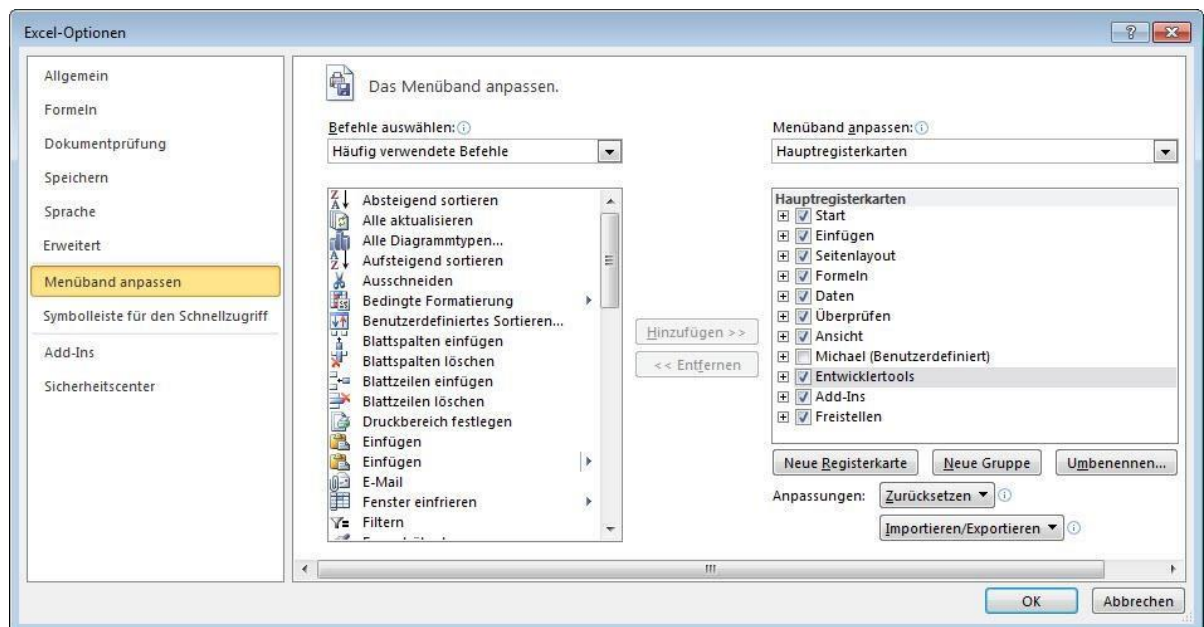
Excel-Optionen

Allgemein
Formeln
Dokumentprüfung
Speichern
Sprache
Erweitert
Menüband anpassen
Symbolleiste für den Schnellzugriff
Add-Ins
Sicherheitscenter

Das Menüband anpassen.

Befehle auswählen:
Häufig verwendete Befehle

Absteigend sortieren
Alle aktualisieren
Alle Diagrammtypen...
Aufsteigend sortieren
Ausschneiden
Bedingte Formatierung
Benutzerdefiniertes Sortieren...
Blattspalten einfügen
Blattspalten löschen
Blattzeilen einfügen
Blattzeilen löschen
Druckbereich festlegen
Einfügen
Einfügen
E-Mail
Fenster einfrieren
Filtern
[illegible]

Hinzufügen >>
<< Entfernen

Menüband anpassen:
Hauptregisterkarten

Hauptregisterkarten
Start
Einfügen
Seitenlayout
Formeln
Daten
Überprüfen
Ansicht
Michael (Benutzerdefiniert)
Entwicklertools
Add-Ins
Freistellen

Neue Registerkarte
Neue Gruppe
Umbenennen...

Anpassungen:
Zurücksetzen
Importieren/Exportieren

OK
Abbrechen